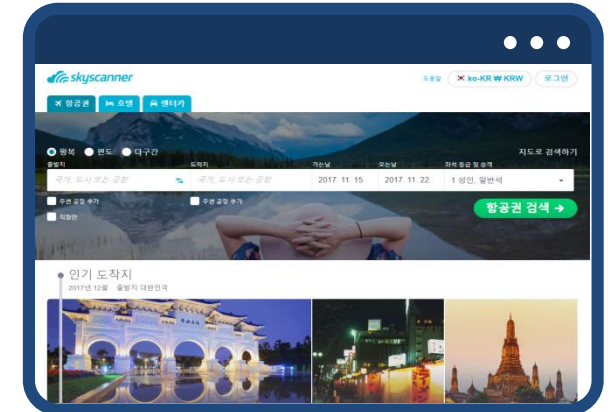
skyscanner

도움말 ko-KR ₩ KRW 로그인

항공권 호텔 렌터카

왕복 편도 다구간

지도로 검색하기

출발지 도착지 가는날 오는날 좌석 등급 및 승객

국가, 도시 또는 공항 국가, 도시 또는 공항 2017. 11. 15. 2017. 11. 22. 1 성인, 일반석

주변 공항 추가 주변 공항 추가

직항만

항공권 검색 →

인기 도착지

2017년 12월 출발지 대한민국